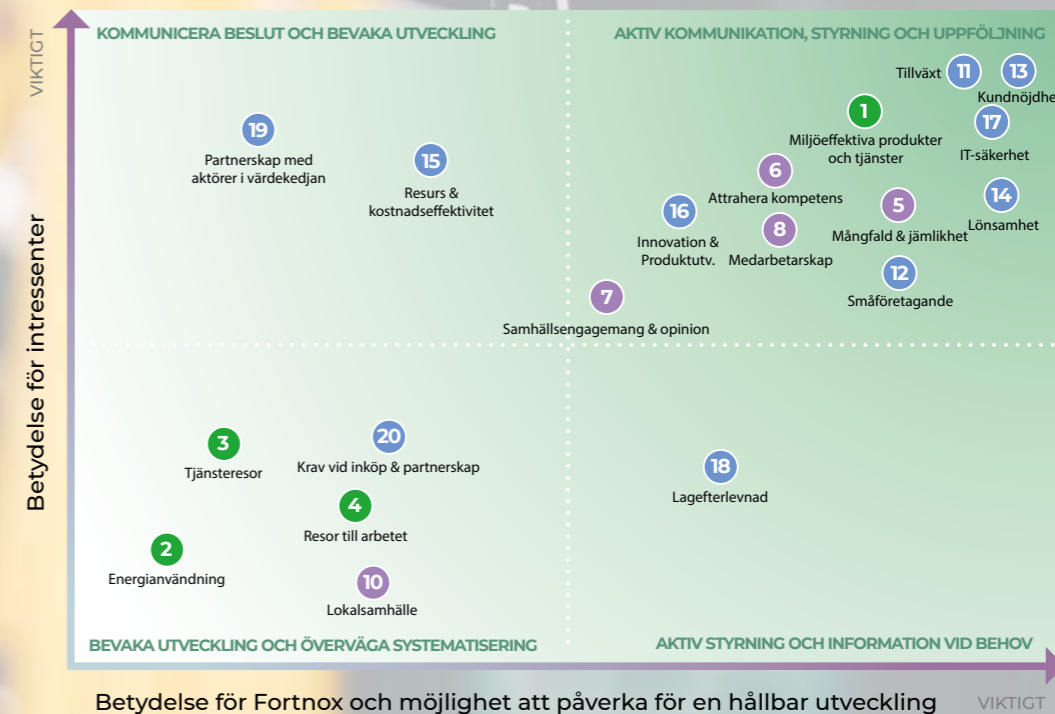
VIKTIGT

KOMMUNICERA BESLUT OCH BEVAKA UTVECKLING

AKTIV KOMMUNIKATION, STYRNING OCH UPPFÖLJNING

Betydelse för intressenter

19
Partnerskap med aktörer i värdekedjan

15
Resurs & kostnadseffektivitet

Tillväxt 11

13
Kundnöjdhe

1
Miljöeffektiva produkter och tjänster

17
IT-säkerhet

6
Attrahera kompetens

5
Mångfald & jämlikhet

14
Lönsamhet

16
Innovation & Produktutv.

8
Medarbetarskap

12
Småföretagande

7
Samhällsengagemang & opinion

3
Tjänsteresor

20
Krav vid inköp & partnerskap

4
Resor till arbetet

18
Lagefterlevnad

2
Energianvändning

10
Lokalsamhälle

BEVAKA UTVECKLING OCH ÖVERVÄGA SYSTEMATISERING

AKTIV STYRNING OCH INFORMATION VID BEHOV

Betydelse för Fortnox och möjlighet att påverka för en hållbar utveckling

VIKTIGT